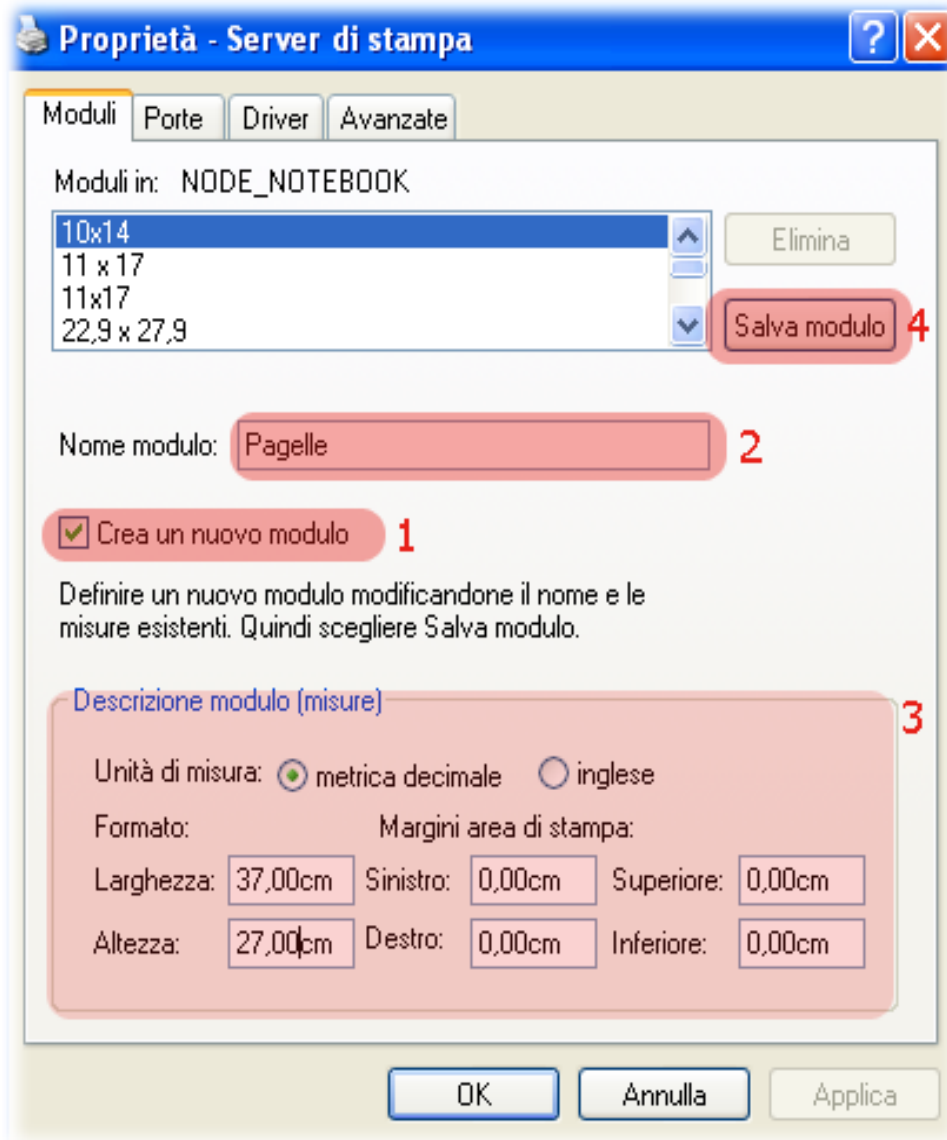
Proprietà - Server di stampa

? X

Moduli | Porte | Driver | Avanzate

Moduli in: NODE_NOTEBOOK

10x14
11 x 17
11x17
22,9 x 27,9

Elimina

Salva modulo 4

Nome modulo: Pagelle 2

Crea un nuovo modulo 1

Definire un nuovo modulo modificandone il nome e le misure esistenti. Quindi scegliere Salva modulo.

Descrizione modulo (misure) 3

Unità di misura: metrica decimale inglese

Formato:

Margini area di stampa:

Larghezza: 37,00cm Sinistro: 0,00cm Superiore: 0,00cm

Altezza: 27,00cm Destro: 0,00cm Inferiore: 0,00cm

OK Annulla Applica